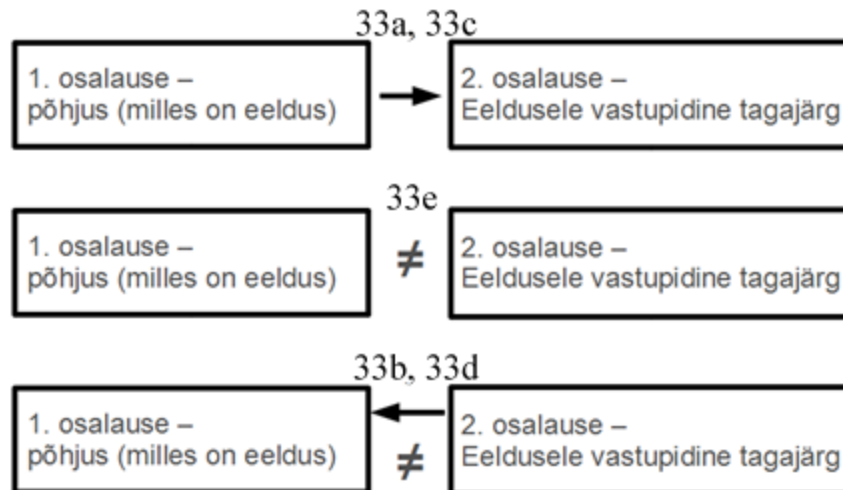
33a, 33c

1. osalause –
põhjus (milles on eeldus)

2. osalause –
Eeldusele vastupidine tagajärg

33e

1. osalause –
põhjus (milles on eeldus)

$\neq$

2. osalause –
Eeldusele vastupidine tagajärg

33b, 33d

1. osalause –
põhjus (milles on eeldus)

$\neq$

2. osalause –
Eeldusele vastupidine tagajärg